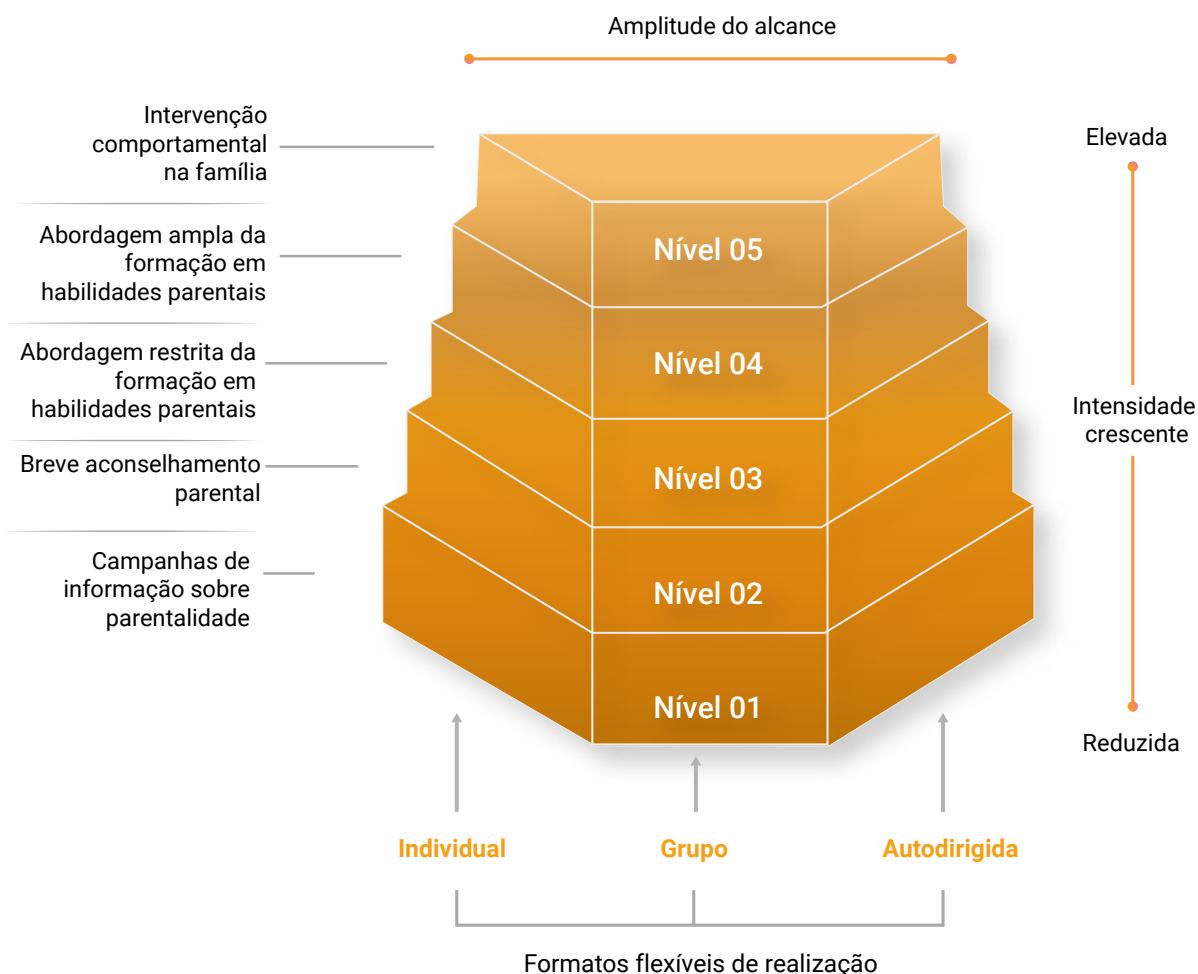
Amplitude do alcance

Intervenção comportamental na família

Abordagem ampla da formação em habilidades parentais

Abordagem restrita da formação em habilidades parentais

Breve aconselhamento parental

Campanhas de informação sobre parentalidade

Nível 05

Nível 04

Nível 03

Nível 02

Nível 01

Elevada

Intensidade crescente

Reduzida

Individual

Grupo

Autodirigida

Formatos flexíveis de realização